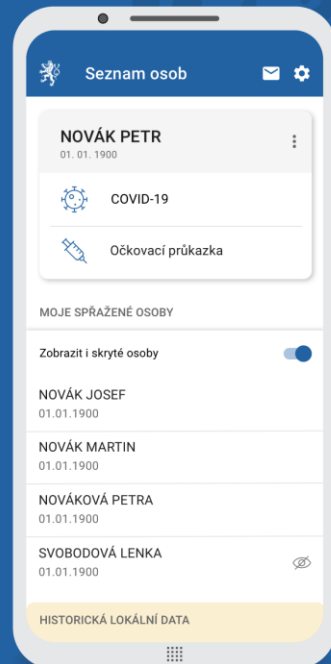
Seznam osob

NOVÁK PETR
01. 01. 1900

COVID-19

Očkovací průkazka

MOJE SPŘAŽENÉ OSOBY

Zobrazit i skryté osoby

NOVÁK JOSEF
01.01.1900

NOVÁK MARTIN
01.01.1900

NOVÁKOVÁ PETRA
01.01.1900

SVOBODOVÁ LENKA
01.01.1900

HISTORICKÁ LOKÁLNÍ DATA